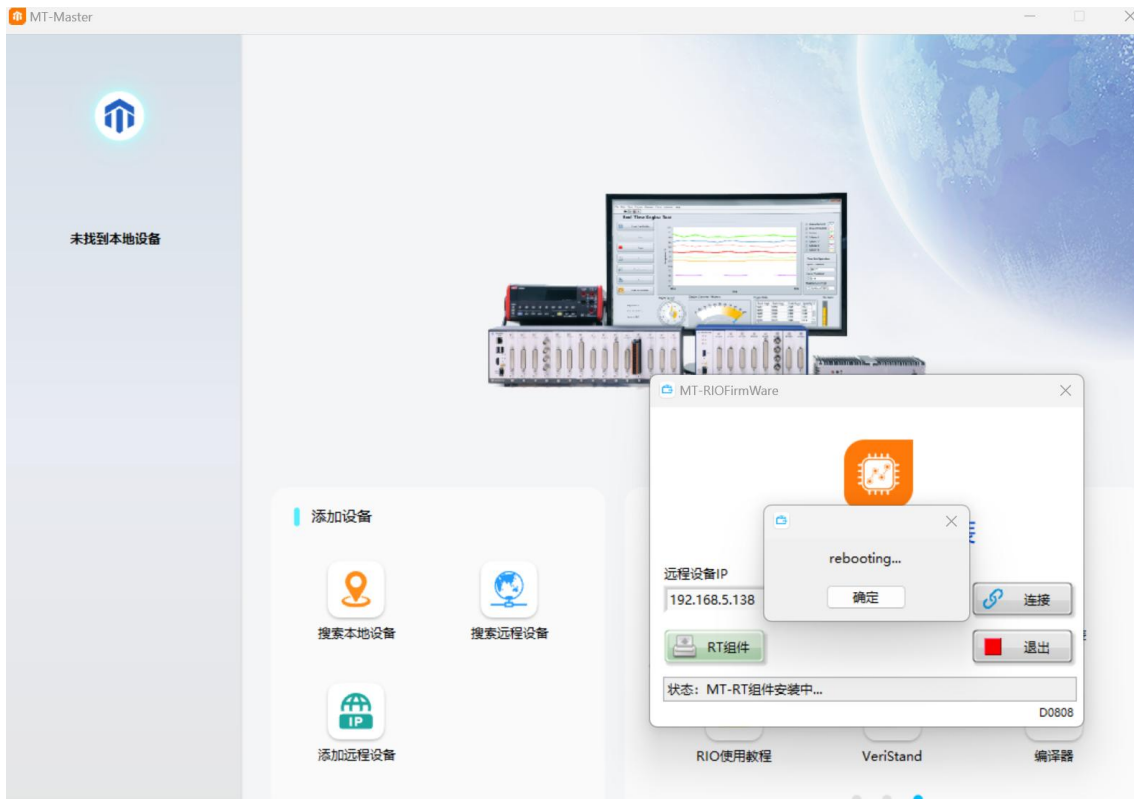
MT-Master

未找到本地设备

添加设备

搜索本地设备

搜索远程设备

IP

添加远程设备

MT-RIOFirmWare

远程设备IP

192.168.5.138

RT组件

连接

退出

状态：MT-RT组件安装中...

D0808

rebooting...

确定

RIO使用教程

VeriStand

编译器